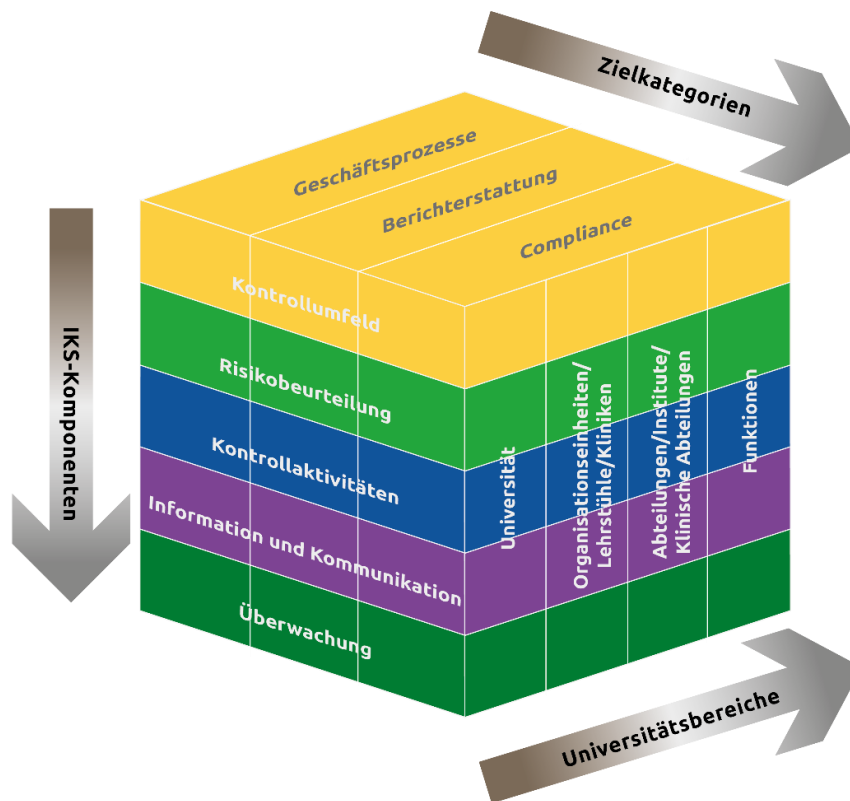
Zielkategorien

Geschäftsprozesse

Berichterstattung

Compliance

IKS-Komponenten

Kontrollumfeld

Risikobeurteilung

Kontrollaktivitäten

Information und Kommunikation

Überwachung

Universität

Organisationseinheiten/ Lehrstühle/Kliniken

Abteilungen/Institute/ Klinische Abteilungen

Funktionen

Universitätsbereiche